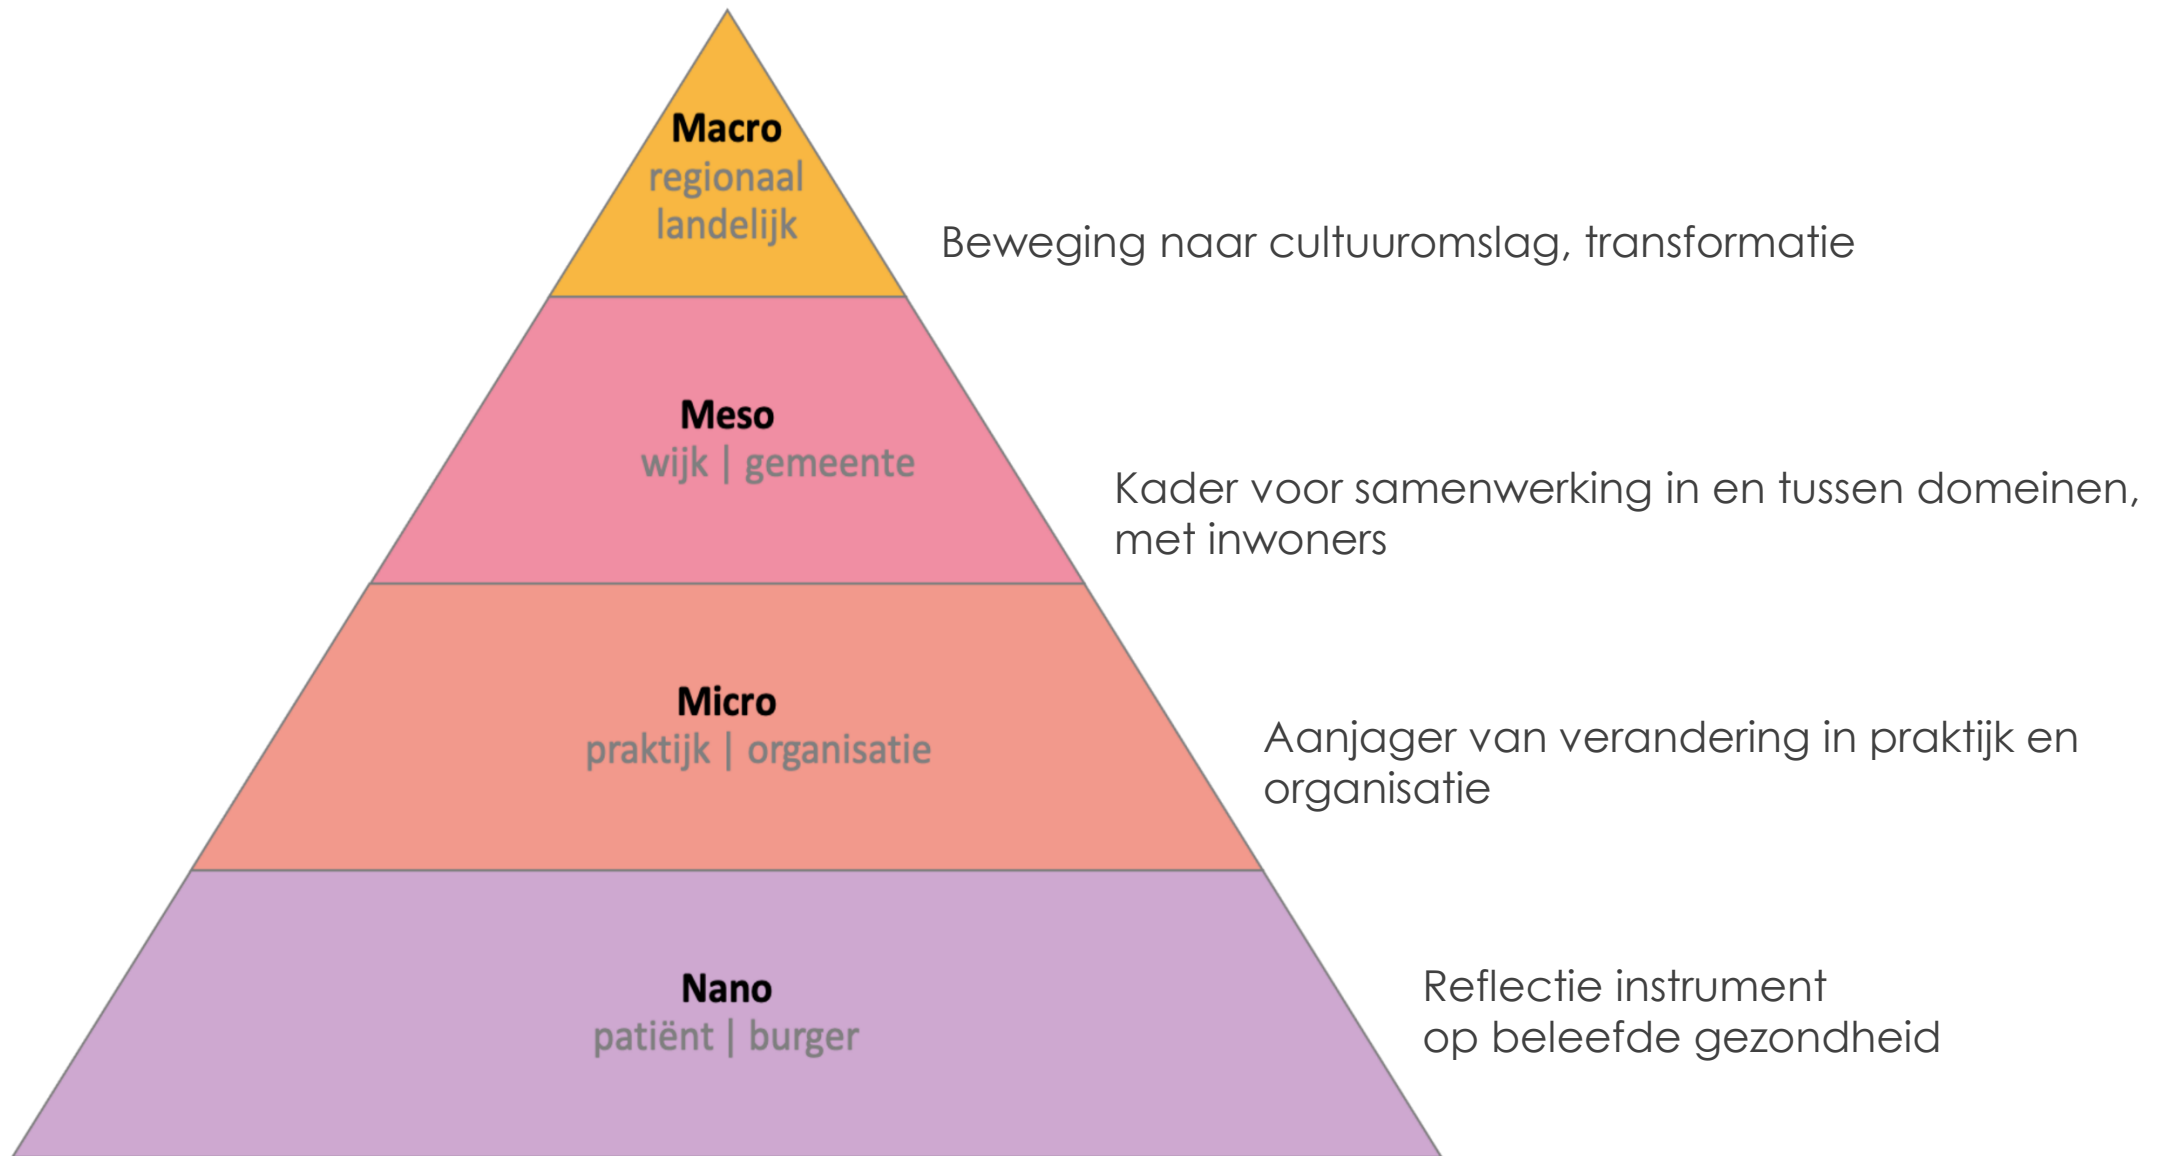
Macro
regionaal
landelijk

Beweging naar cultuuromslag, transformatie

Meso
wijk | gemeente

Kader voor samenwerking in en tussen domeinen, met inwoners

Micro
praktijk | organisatie

Aanjager van verandering in praktijk en organisatie

Nano
patiënt | burger

Reflectie instrument
op beleefde gezondheid